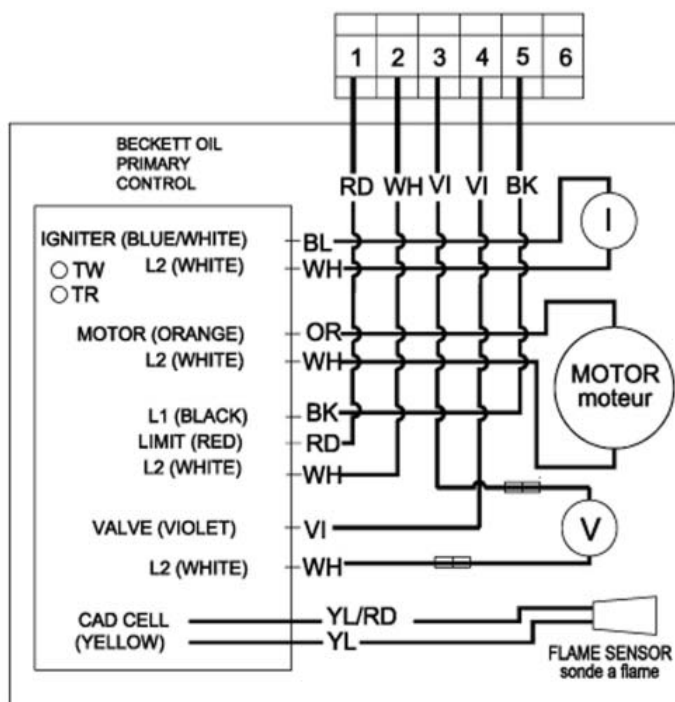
1 2 3 4 5 6

BECKETT OIL PRIMARY CONTROL

RD WH VI VI BK

IGNITER (BLUE/WHITE) BL
L2 (WHITE) WH
TW
TR

I

MOTOR (ORANGE) OR
L2 (WHITE) WH

MOTOR
moteur

L1 (BLACK) BK
LIMIT (RED) RD
L2 (WHITE) WH

VALVE (VIOLET) VI

V

L2 (WHITE) WH

CAD CELL YL/RD
(YELLOW) YL

FLAME SENSOR
sonde a flame